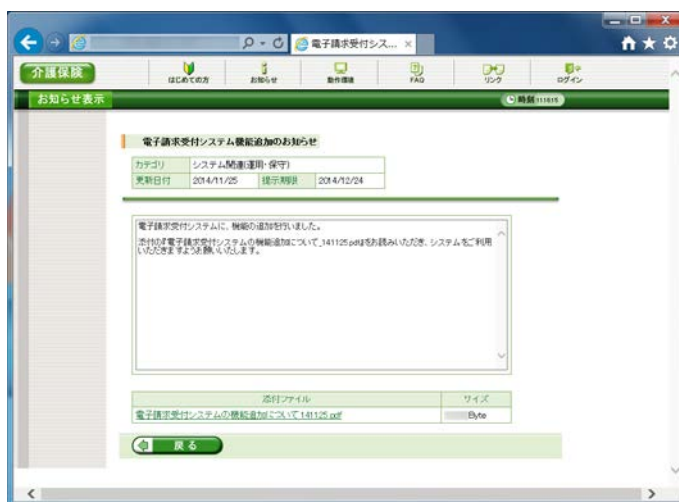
電子請求受付シス... ×

介護保険

はじめての方

お知らせ

動作環境

FAQ

リンク

ログイン

お知らせ表示

時刻 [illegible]

電子請求受付システム機能追加のお知らせ

| カテゴリ | システム関連(運用・保守) | | |
|---|---|---|---|
| 更新日付 | 2014/11/25 | 掲示期限 | 2014/12/24 |

電子請求受付システムに、機能の追加を行いました。

添付の「電子請求受付システムの機能追加について_141125.pdf」をお読みいただき、システムをご利用いただきますようお願いいたします。

| 添付ファイル | サイズ |
|---|---|
| 電子請求受付システムの機能追加について_141125.pdf | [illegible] Byte |

戻る